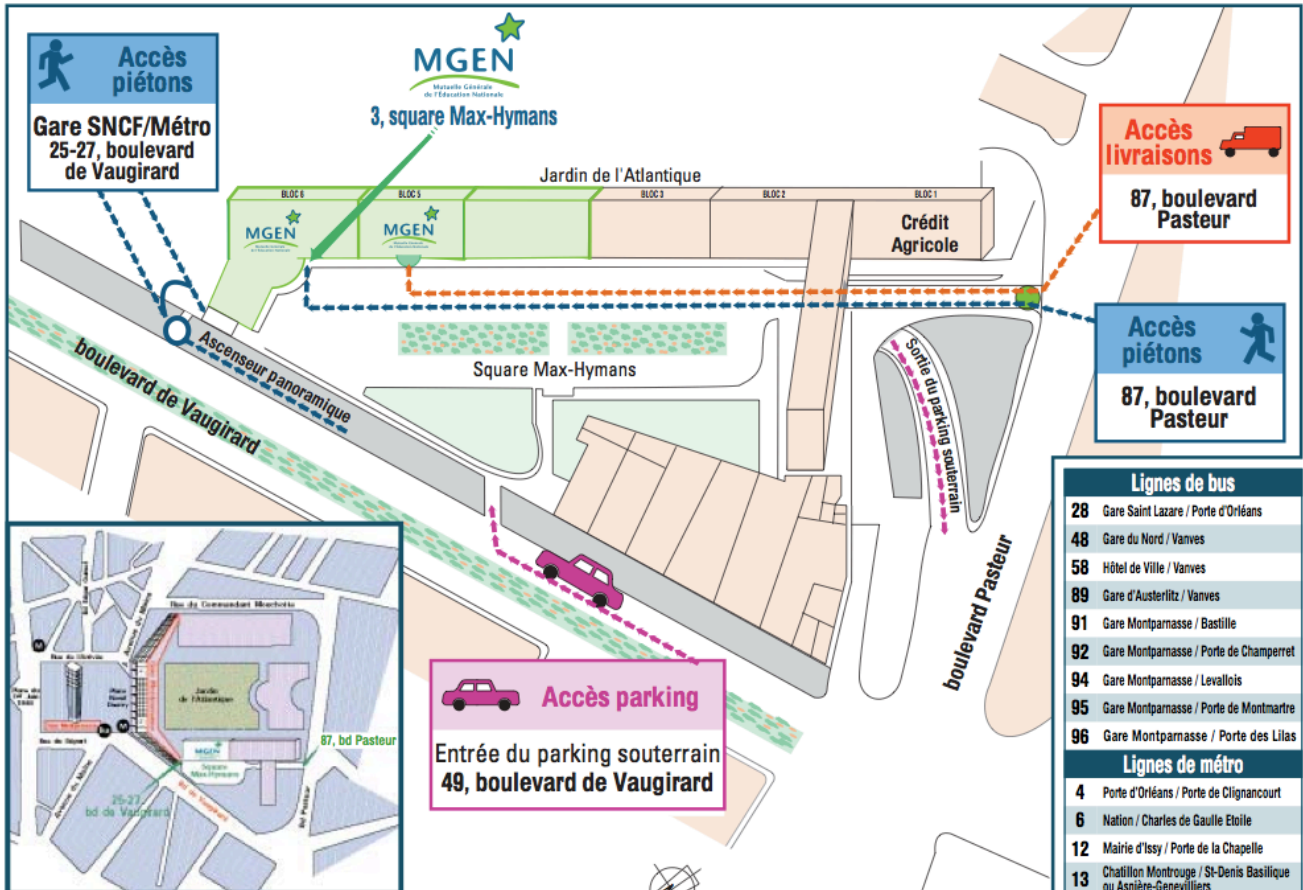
Accès piétons

Gare SNCF/Métro
25-27, boulevard de Vaugirard

MGEN
Mutuelle Générale de l'Éducation Nationale
3, square Max-Hymans

Jardin de l'Atlantique

BLOC 6 BLOC 5 BLOC 3 BLOC 2 BLOC 1

MGEN MGEN

Crédit Agricole

Accès livraisons

87, boulevard Pasteur

Accès piétons

87, boulevard Pasteur

Ascenseur panoramique

boulevard de Vaugirard

Square Max-Hymans

Sortie du parking souterrain

boulevard Pasteur

Accès parking

Entrée du parking souterrain
49, boulevard de Vaugirard

Rue du Commandant Mouchotte

Jardin de l'Atlantique

MGEN

Square Max-Hymans

87, bd Pasteur

25-27 bd de Vaugirard

Rue du Départ

Avenue du Maine

bd Pasteur

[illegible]

| Lignes de bus | |
|---|---|
| 28 | Gare Saint Lazare / Porte d'Orléans |
| 48 | Gare du Nord / Vanves |
| 58 | Hôtel de Ville / Vanves |
| 89 | Gare d'Austerlitz / Vanves |
| 91 | Gare Montparnasse / Bastille |
| 92 | Gare Montparnasse / Porte de Champerret |
| 94 | Gare Montparnasse / Levallois |
| 95 | Gare Montparnasse / Porte de Montmartre |
| 96 | Gare Montparnasse / Porte des Lilas |

| Lignes de métro | |
|---|---|
| 4 | Porte d'Orléans / Porte de Clignancourt |
| 6 | Nation / Charles de Gaulle Etoile |
| 12 | Mairie d'Issy / Porte de la Chapelle |
| 13 | Chatillon Montrouge / St-Denis Basilique ou Asnière-Genevilliers |